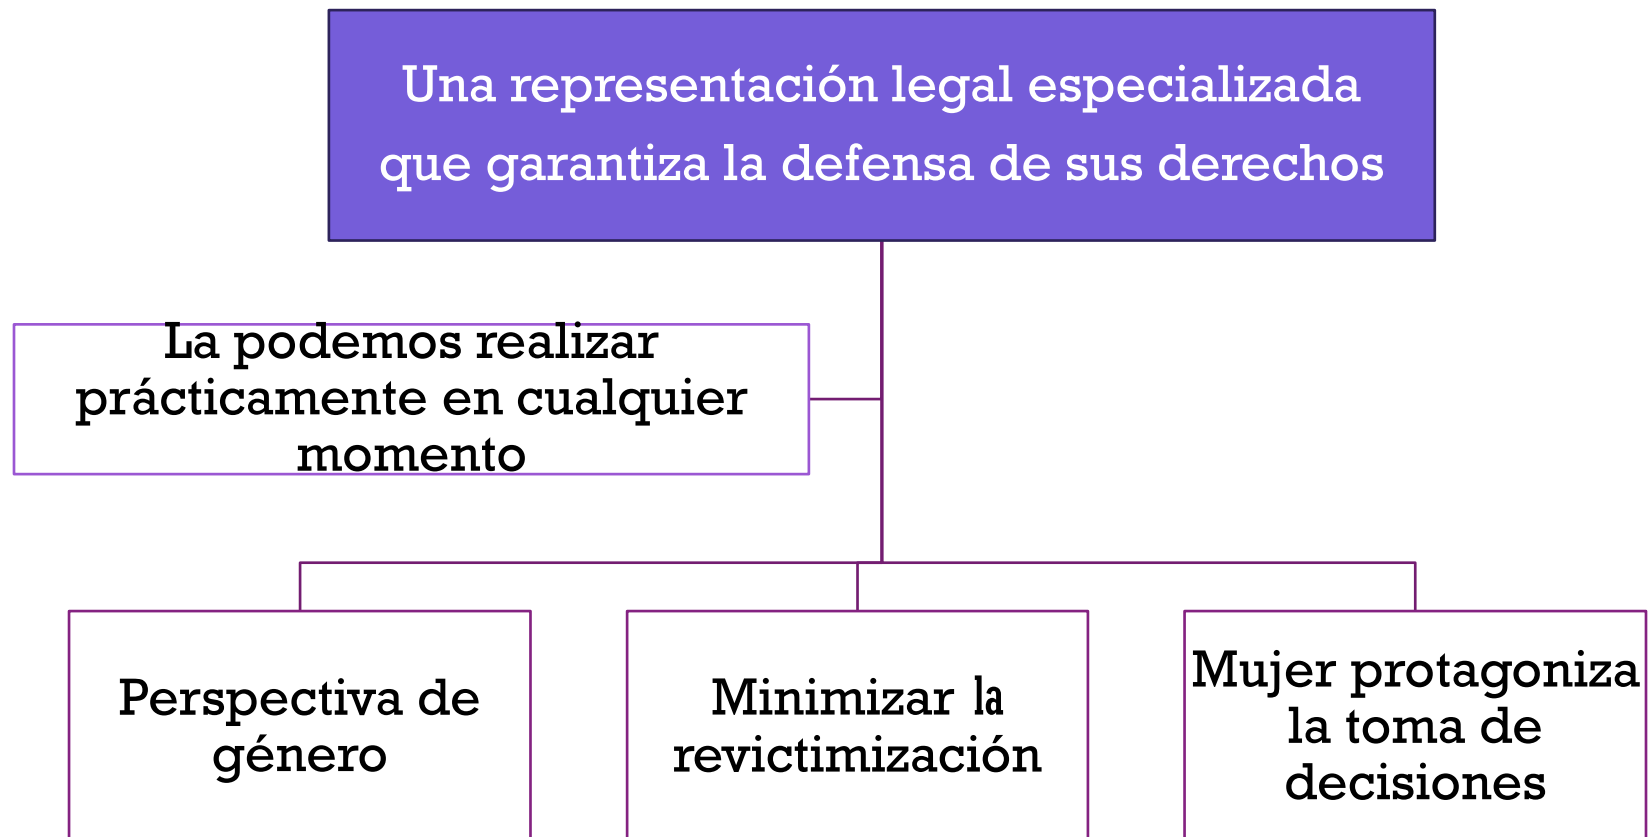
Una representación legal especializada que garantiza la defensa de sus derechos

La podemos realizar prácticamente en cualquier momento

Perspectiva de género

Minimizar la revictimización

Mujer protagoniza la toma de decisiones